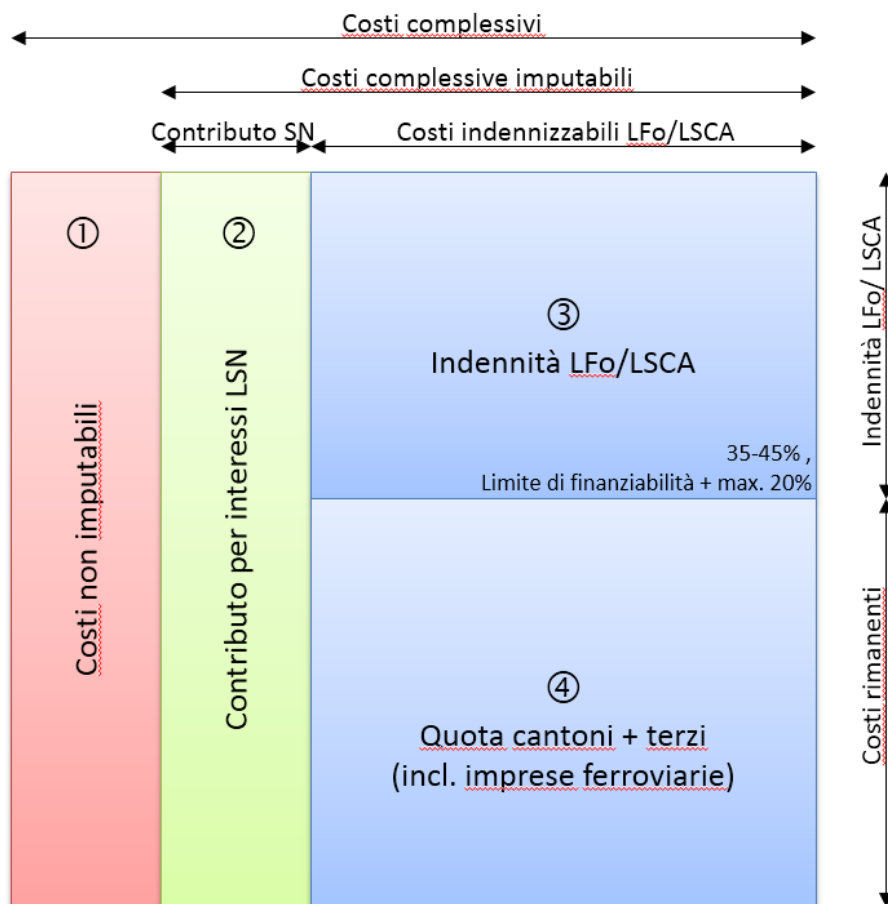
Costi complessivi

Costi complessive imputabili

Contributo SN

Costi indennizzabili LFo/LSCA

①

Costi non imputabili

②

Contributo per interessi LSN

③

Indennità LFo/LSCA

35-45% ,
Limite di finanziabilità + max. 20%

④

Quota cantoni + terzi
(incl. imprese ferroviarie)

Indennità LFo/ LSCA

Costi rimanenti